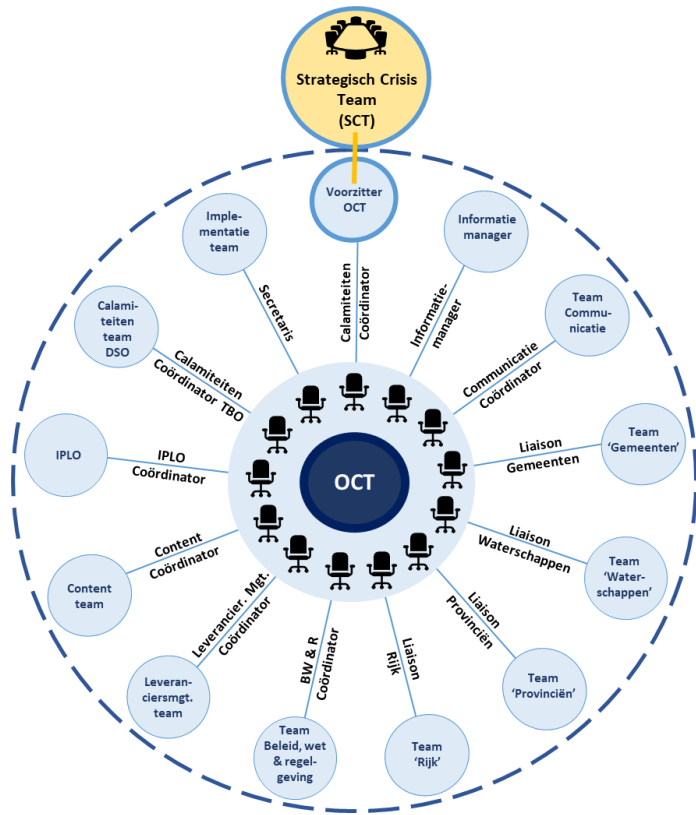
Strategisch Crisis Team (SCT)

Voorzitter OCT

Calamiteiten Coördinator

Implementatie team

Secretaris

Informatie manager

Informatiemanager

Team Communicatie

Communicatie Coördinator

Calamiteiten team DSO

Calamiteiten Coördinator TBO

Team 'Gemeenten'

Liaison Gemeenten

IPLO

IPLO Coördinator

OCT

Team 'Waterschappen'

Liaison Waterschappen

Content team

Content Coördinator

Leveranciersmgt. team

Leverancier. Mgt. Coördinator

Team 'Provinciën'

Liaison Provinciën

Team Beleid, wet & regelgeving

BW & R Coördinator

Team 'Rijk'

Liaison Rijk